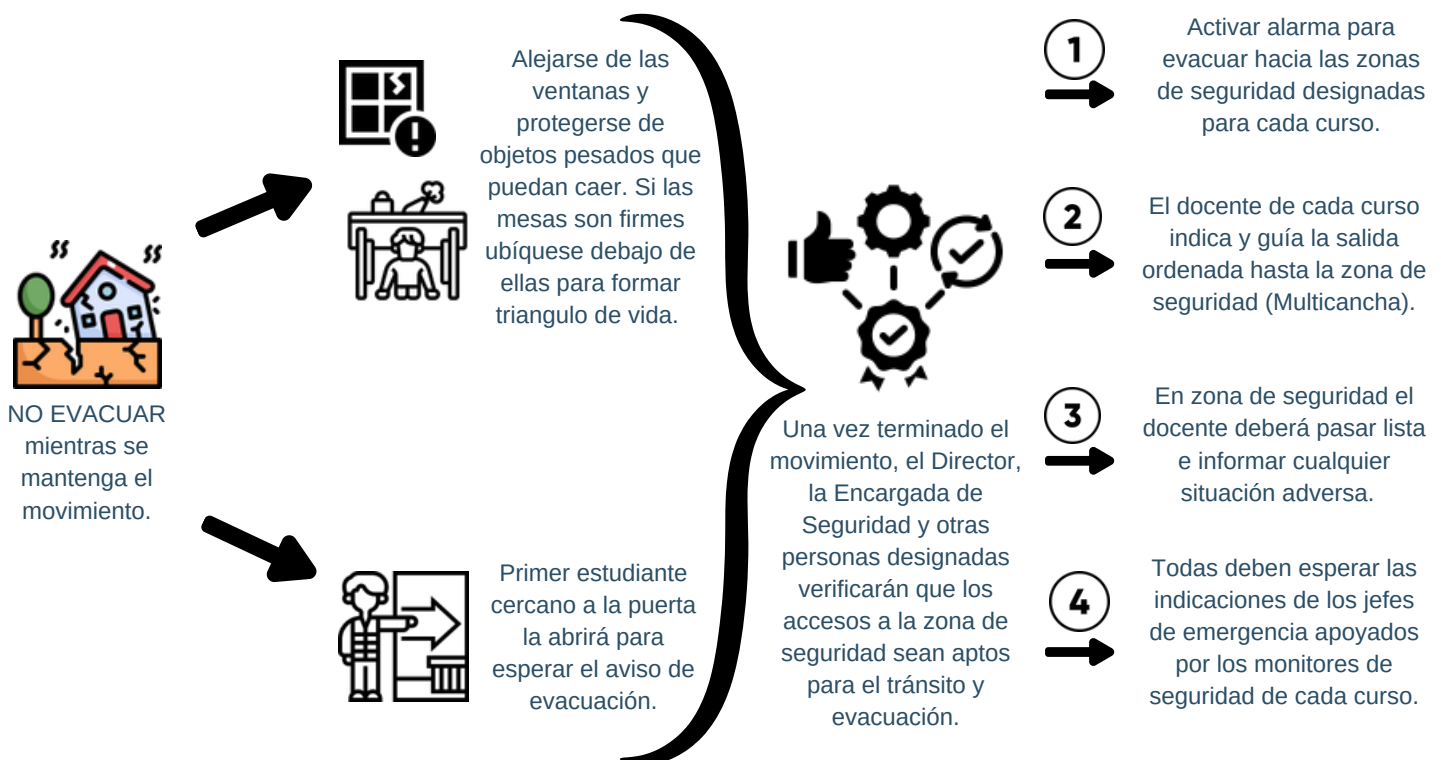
NO EVACUAR mientras se mantenga el movimiento.

Alejarse de las ventanas y protegerse de objetos pesados que puedan caer. Si las mesas son firmes ubíquese debajo de ellas para formar triangulo de vida.

Primer estudiante cercano a la puerta la abrirá para esperar el aviso de evacuación.

Una vez terminado el movimiento, el Director, la Encargada de Seguridad y otras personas designadas verificarán que los accesos a la zona de seguridad sean aptos para el tránsito y evacuación.

1
Activar alarma para evacuar hacia las zonas de seguridad designadas para cada curso.

2
El docente de cada curso indica y guía la salida ordenada hasta la zona de seguridad (Multicancha).

3
En zona de seguridad el docente deberá pasar lista e informar cualquier situación adversa.

4
Todas deben esperar las indicaciones de los jefes de emergencia apoyados por los monitores de seguridad de cada curso.